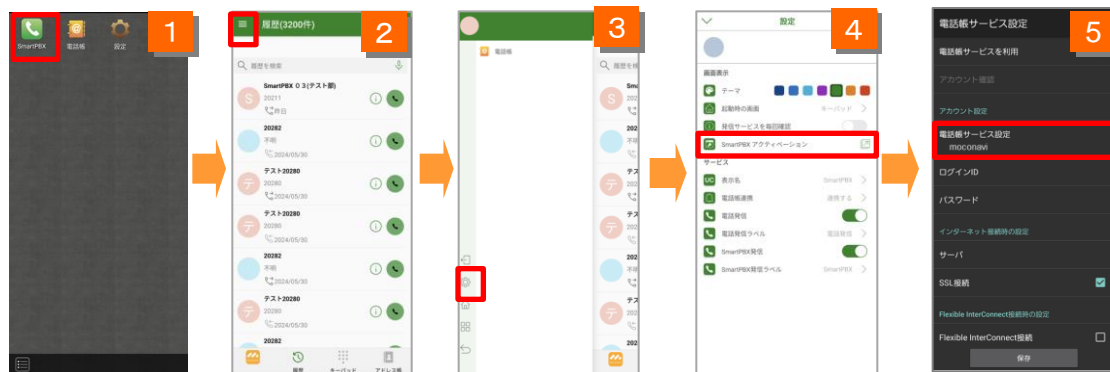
SmartPBX 電話帳 設定 1

履歴(3200件) 2
履歴を検索
SmartPBX 0 3 (テスト部)
20211
昨日
20282
不明
2024/05/30
テスト20280
20280
2024/05/30
テスト20280
20280
2024/05/30
20282
不明
2024/05/30
テスト20280
20280
2024/05/30
20282
不明
2024/05/30
履歴 キーパッド アドレス帳

3
電話帳

設定 4
画面表示
テーマ
起動時の画面 キーパッド
発信サービスを毎回確認
SmartPBX アクティベーション
サービス
表示名 SmartPBX
電話帳連携 連携する
電話発信
電話発信ラベル 電話発信
SmartPBX発信
SmartPBX発信ラベル SmartPBX

電話帳サービス設定 5
電話帳サービスを利用
アカウント確認
アカウント設定
電話帳サービス設定
moconavi
ログインID
パスワード
インターネット接続時の設定
サーバ
SSL接続
Flexible InterConnect接続時の設定
Flexible InterConnect接続
保存